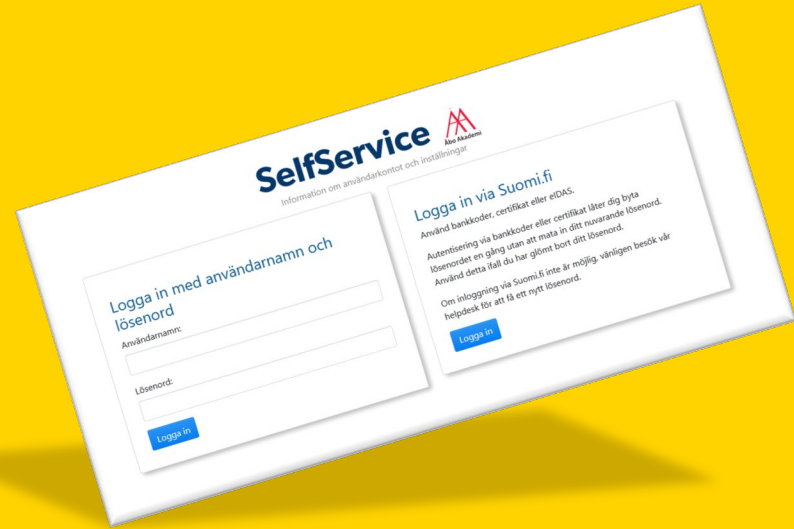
SelfService

Åbo Akademi

Information om användarkontot och inställningar

Logga in med användarnamn och lösenord

Användarnamn:

Lösenord:

Logga in

Logga in via Suomi.fi

Använd bankkoder, certifikat eller eIDAS.

Autentisering via bankkoder eller certifikat låter dig byta lösenordet en gång utan att mata in ditt nuvarande lösenord. Använd detta ifall du har glömt bort ditt lösenord.

Om inloggning via Suomi.fi inte är möjlig, vänligen besök vår helpdesk för att få ett nytt lösenord.

Logga in